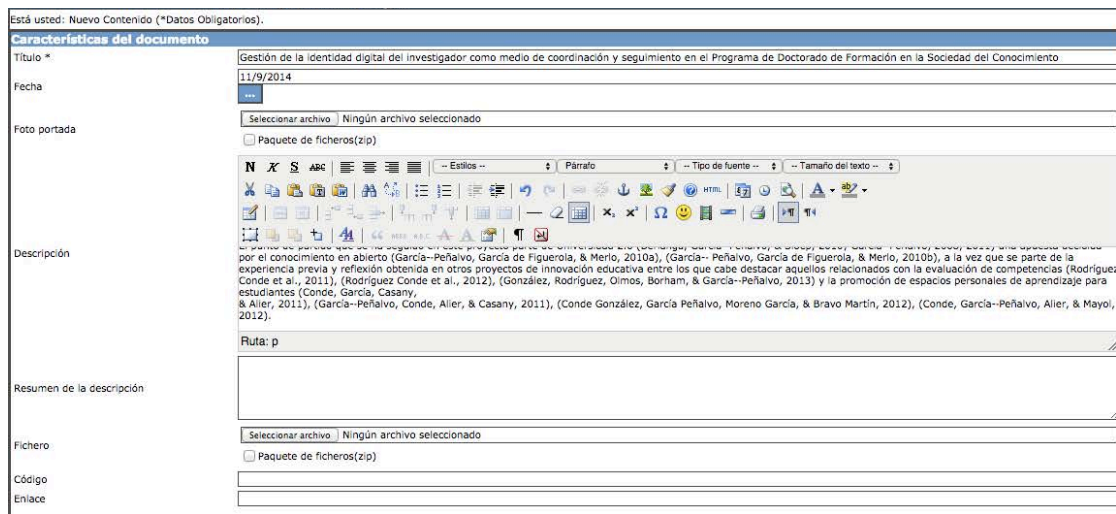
Está usted: Nuevo Contenido (*Datos Obligatorios).

Características del documento

Título *
Gestión de la identidad digital del investigador como medio de coordinación y seguimiento en el Programa de Doctorado de Formación en la Sociedad del Conocimiento

Fecha
11/9/2014
...

Foto portada
Seleccionar archivo Ningún archivo seleccionado
Paquete de ficheros(zip)

N K S ABC -- Estilos -- Párrafo -- Tipo de fuente -- -- Tamaño del texto --

Descripción
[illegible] por el conocimiento en abierto (García--Peñalvo, García de Figuerola, & Merlo, 2010a), (García-- Peñalvo, García de Figuerola, & Merlo, 2010b), a la vez que se parte de la experiencia previa y reflexión obtenida en otros proyectos de innovación educativa entre los que cabe destacar aquellos relacionados con la evaluación de competencias (Rodríguez Conde et al., 2011), (Rodríguez Conde et al., 2012), (González, Rodríguez, Olmos, Borham, & García--Peñalvo, 2013) y la promoción de espacios personales de aprendizaje para estudiantes (Conde, García, Casany,
& Alier, 2011), (García--Peñalvo, Conde, Alier, & Casany, 2011), (Conde González, García Peñalvo, Moreno García, & Bravo Martín, 2012), (Conde, García--Peñalvo, Alier, & Mayol, 2012).

Ruta: p

Resumen de la descripción

Fichero
Seleccionar archivo Ningún archivo seleccionado
Paquete de ficheros(zip)

Código

Enlace